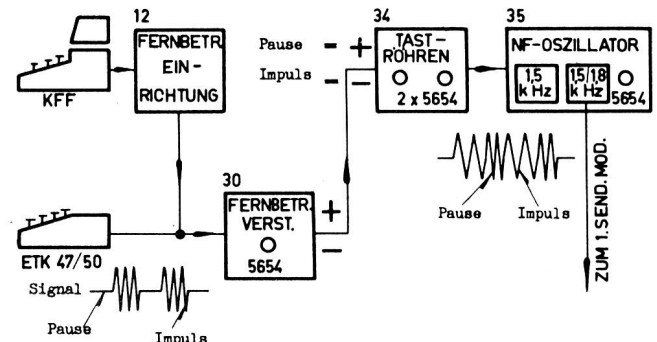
12
FERNBETR. EIN-RICHTUNG

KFF

34
TAST-RÖHREN
2 x 5654

Pause
Impuls

35
NF-OSZILLATOR
1,5 k Hz
1,5/1,8 k Hz
5654

Pause
Impuls

ZUM 1.SEND.MOD.

30
FERNBETR. VERST.
5654

ETK 47/50

Signal
Pause
Impuls